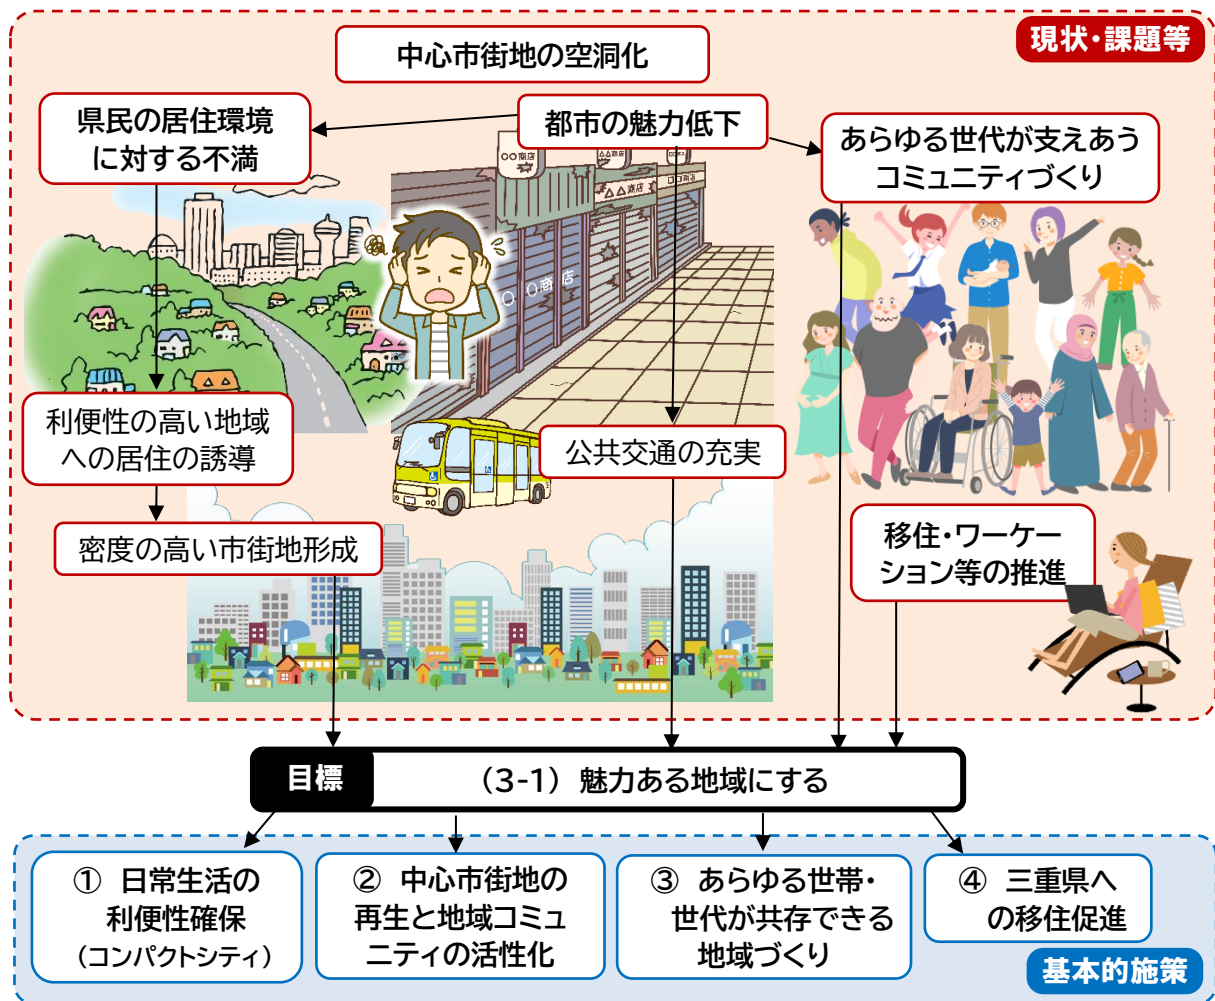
現状・課題等

中心市街地の空洞化

県民の居住環境に対する不満

都市の魅力低下

あらゆる世代が支えあうコミュニティづくり

○○商店

△△商店

○○商店

利便性の高い地域への居住の誘導

公共交通の充実

密度の高い市街地形成

移住・ワーケーション等の推進

目標

（3-1）魅力ある地域にする

① 日常生活の利便性確保（コンパクトシティ）

② 中心市街地の再生と地域コミュニティの活性化

③ あらゆる世帯・世代が共存できる地域づくり

④ 三重県への移住促進

基本的施策